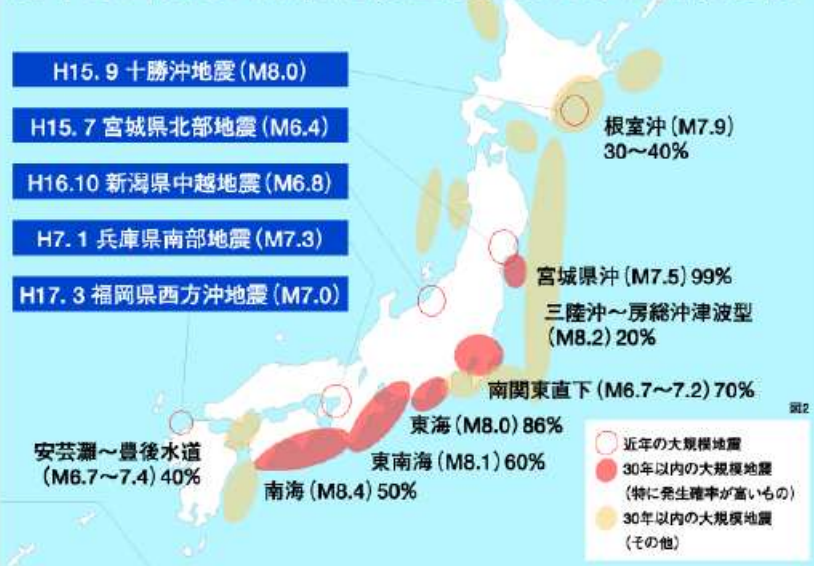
H15. 9 十勝沖地震（M8.0）

H15. 7 宮城県北部地震（M6.4）

H16.10 新潟県中越地震（M6.8）

H7. 1 兵庫県南部地震（M7.3）

H17. 3 福岡県西方沖地震（M7.0）

根室沖（M7.9）
30〜40%

宮城県沖（M7.5）99%

三陸沖〜房総沖津波型
（M8.2）20%

南関東直下（M6.7〜7.2）70%

図2

東海（M8.0）86%

東南海（M8.1）60%

南海（M8.4）50%

安芸灘〜豊後水道
（M6.7〜7.4）40%

近年の大規模地震

30年以内の大規模地震
（特に発生確率が高いもの）

30年以内の大規模地震
（その他）